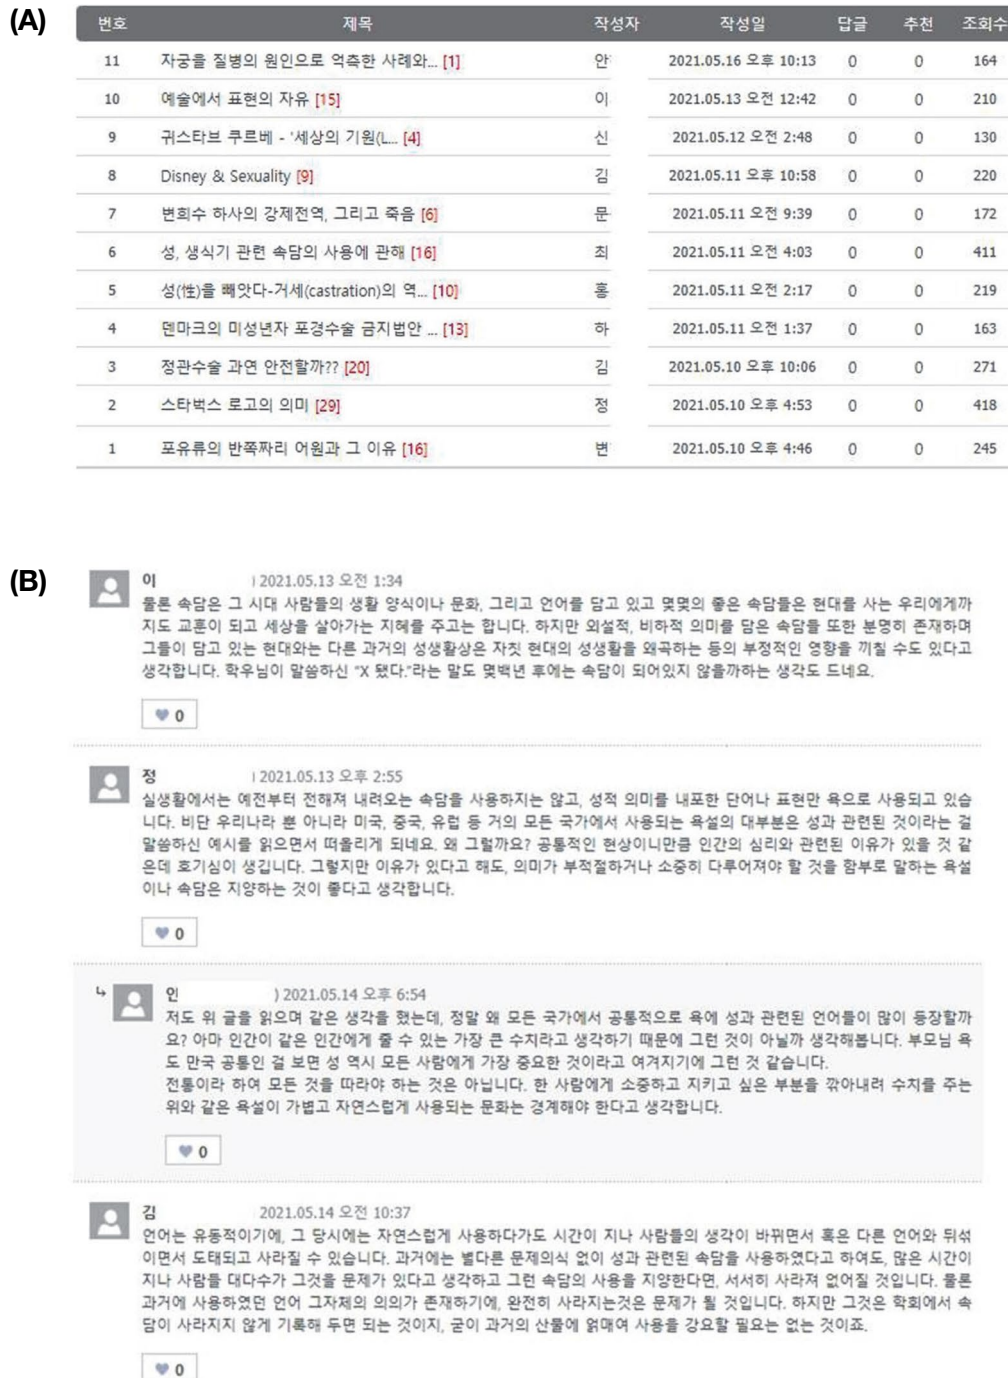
(A)

| 번호 | 제목 | 작성자 | 작성일 | 답글 | 추천 | 조회수 |
|---|---|---|---|---|---|---|
| 11 | 자궁을 질병의 원인으로 억측한 사례와... [1] | 안 | 2021.05.16 오후 10:13 | 0 | 0 | 164 |
| 10 | 예술에서 표현의 자유 [15] | 이 | 2021.05.13 오전 12:42 | 0 | 0 | 210 |
| 9 | 귀스타브 쿠르베 - '세상의 기원(L... [4] | 신 | 2021.05.12 오전 2:48 | 0 | 0 | 130 |
| 8 | Disney & Sexuality [9] | 김 | 2021.05.11 오후 10:58 | 0 | 0 | 220 |
| 7 | 변희수 하사의 강제전역, 그리고 죽음 [6] | 문 | 2021.05.11 오전 9:39 | 0 | 0 | 172 |
| 6 | 성, 생식기 관련 속담의 사용에 관해 [16] | 최 | 2021.05.11 오전 4:03 | 0 | 0 | 411 |
| 5 | 성(性)을 빼앗다-거세(castration)의 역... [10] | 홍 | 2021.05.11 오전 2:17 | 0 | 0 | 219 |
| 4 | 덴마크의 미성년자 포경수술 금지법안 ... [13] | 하 | 2021.05.11 오전 1:37 | 0 | 0 | 163 |
| 3 | 정관수술 과연 안전할까?? [20] | 김 | 2021.05.10 오후 10:06 | 0 | 0 | 271 |
| 2 | 스타벅스 로고의 의미 [29] | 정 | 2021.05.10 오후 4:53 | 0 | 0 | 418 |
| 1 | 포유류의 반쪽짜리 어원과 그 이유 [16] | 변 | 2021.05.10 오후 4:46 | 0 | 0 | 245 |

(B)

이 | 2021.05.13 오전 1:34
물론 속담은 그 시대 사람들의 생활 양식이나 문화, 그리고 언어를 담고 있고 몇몇의 좋은 속담들은 현대를 사는 우리에게까지도 교훈이 되고 세상을 살아가는 지혜를 주고는 합니다. 하지만 외설적, 비하적 의미를 담은 속담들 또한 분명히 존재하며 그들이 담고 있는 현대와는 다른 과거의 성생활상은 자칫 현대의 성생활을 왜곡하는 등의 부정적인 영향을 끼칠 수도 있다고 생각합니다. 학우님이 말씀하신 "X 됐다."라는 말도 몇백년 후에는 속담이 되어있지 않을까하는 생각도 드네요.

♥ 0

정 | 2021.05.13 오후 2:55
실생활에서는 예전부터 전해져 내려오는 속담을 사용하지는 않고, 성적 의미를 내포한 단어나 표현만 욕으로 사용되고 있습니다. 비단 우리나라 뿐 아니라 미국, 중국, 유럽 등 거의 모든 국가에서 사용되는 욕설의 대부분은 성과 관련된 것이라는 걸 말씀하신 예시를 읽으면서 떠올리게 되네요. 왜 그럴까요? 공통적인 현상이니만큼 인간의 심리와 관련된 이유가 있을 것 같은데 호기심이 생깁니다. 그렇지만 이유가 있다고 해도, 의미가 부적절하거나 소중히 다루어져야 할 것을 함부로 말하는 욕설이나 속담은 지양하는 것이 좋다고 생각합니다.

♥ 0

↳ 인 ) 2021.05.14 오후 6:54
저도 위 글을 읽으며 같은 생각을 했는데, 정말 왜 모든 국가에서 공통적으로 욕에 성과 관련된 언어들이 많이 등장할까요? 아마 인간이 같은 인간에게 줄 수 있는 가장 큰 수치라고 생각하기 때문에 그런 것이 아닐까 생각해봅니다. 부모님 욕도 만국 공통인 걸 보면 성 역시 모든 사람에게 가장 중요한 것이라고 여겨지기에 그런 것 같습니다.
전통이라 하여 모든 것을 따라야 하는 것은 아닙니다. 한 사람에게 소중하고 지키고 싶은 부분을 깎아내려 수치를 주는 위와 같은 욕설이 가볍고 자연스럽게 사용되는 문화는 경계해야 한다고 생각합니다.

♥ 0

김 2021.05.14 오전 10:37
언어는 유동적이기에, 그 당시에는 자연스럽게 사용하다가도 시간이 지나 사람들의 생각이 바뀌면서 혹은 다른 언어와 뒤섞이면서 도태되고 사라질 수 있습니다. 과거에는 별다른 문제의식 없이 성과 관련된 속담을 사용하였다고 하여도, 많은 시간이 지나 사람들 대다수가 그것을 문제가 있다고 생각하고 그런 속담의 사용을 지양한다면, 서서히 사라져 없어질 것입니다. 물론 과거에 사용하였던 언어 그자체의 의의가 존재하기에, 완전히 사라지는것은 문제가 될 것입니다. 하지만 그것은 학회에서 속담이 사라지지 않게 기록해 두면 되는 것이지, 굳이 과거의 산물에 얽매여 사용을 강요할 필요는 없는 것이죠.

♥ 0